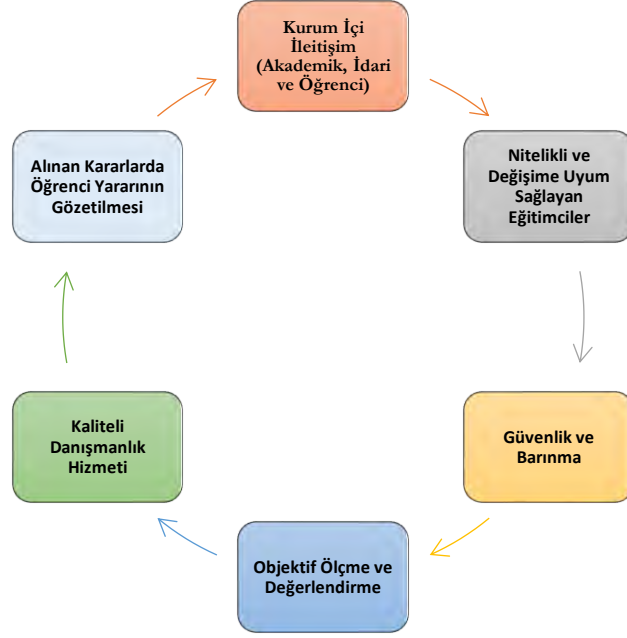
Kurum İçi İleitişim (Akademik, İdari ve Öğrenci)

Nitelikli ve Değişime Uyum Sağlayan Eğitimciler

Güvenlik ve Barınma

Objektif Ölçme ve Değerlendirme

Kaliteli Danışmanlık Hizmeti

Alınan Kararlarda Öğrenci Yararının Gözetilmesi